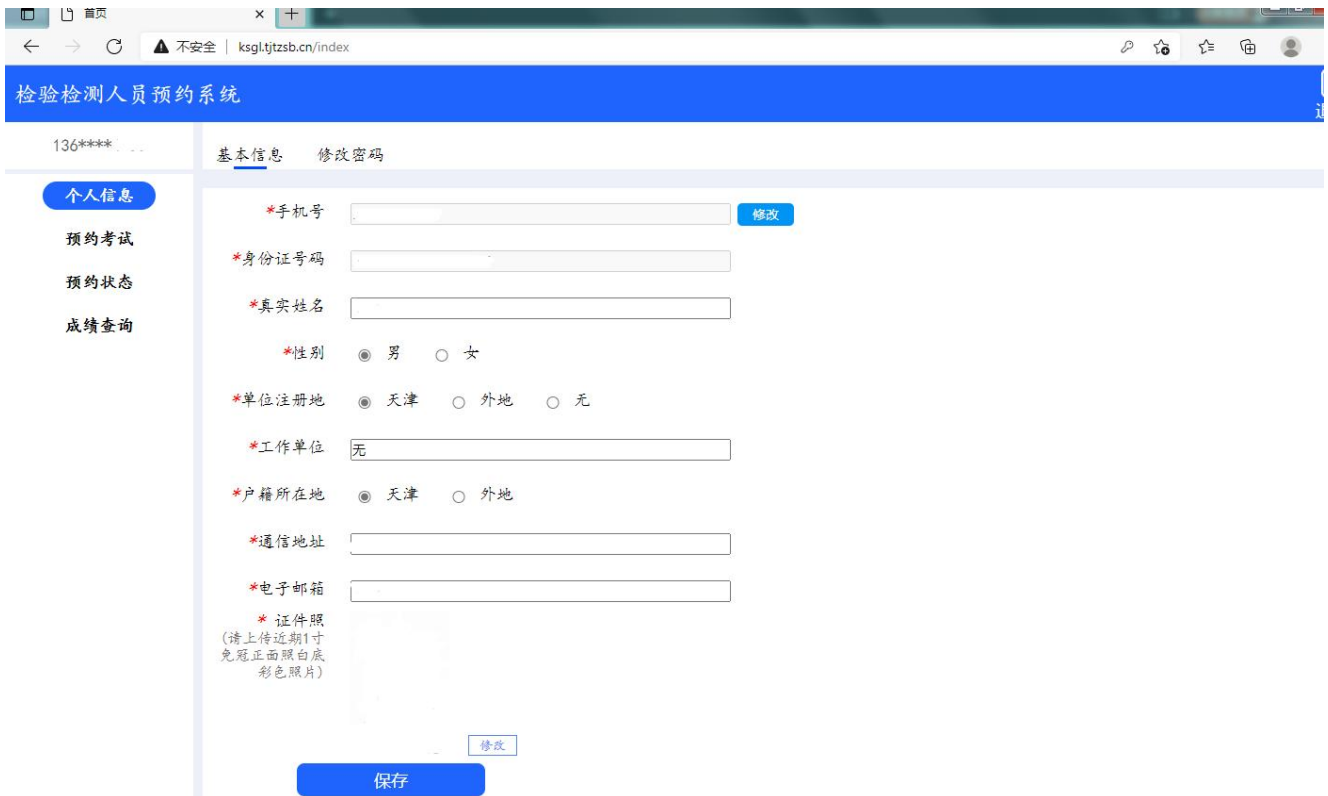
首页

不安全 | ksgl.tjtzsb.cn/index

检验检测人员预约系统

136****

基本信息 修改密码

个人信息
预约考试
预约状态
成绩查询

*手机号 修改

*身份证号码

*真实姓名

*性别 男 女

*单位注册地 天津 外地 无

*工作单位 无

*户籍所在地 天津 外地

*通信地址

*电子邮箱

* 证件照 (请上传近期1寸免冠正面照白底彩色照片)

修改

保存